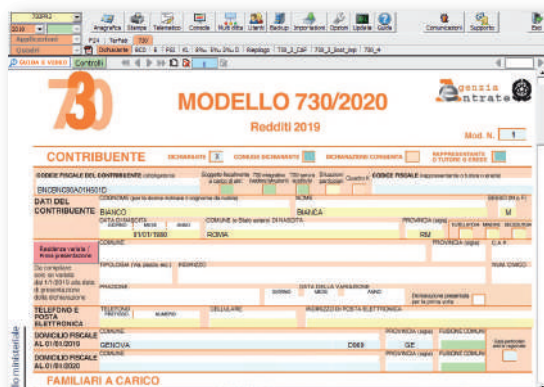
730FA2
2020
Applicazioni
Quadri
Anagrafica Stampa Telematico Console Multi ditta Utenti Backup Importazioni Opzioni Update Guida
Comunicazioni Supporto Esci
F24 TariTab 730
Dichiarante BCD E FGI KL RPe, RPa, RPd, D Riepilogo 730_3_Calc 730_3_Bozz_top 730_4
GUIDA E VIDEO Controlli
730
MODELLO 730/2020
Redditi 2019
Agenzia Entrate
Mod. N. 1
CONTRIBUENTE
DICHIARANTE X CONIUGE DICHIARANTE DICHIARAZIONE CONGIUNTA RAPPRESENTANTE O TUTORE O EREDE
CODICE FISCALE DEL CONTRIBUENTE
Soggetto fiscalmente a carico di altri
730 integrativo
730 senza sostituto
Situazioni particolari
Quadro K
CODICE FISCALE (rappresentante o tutore o erede)
BNCBNC80A01H501D
DATI DEL CONTRIBUENTE
COGNOME
NOME
SESSO
BIANCO
BIANCA
M
DATA DI NASCITA
GIORNO MESE ANNO
COMUNE (o Stato estero) DI NASCITA
PROVINCIA (sigla)
11/01/1980
ROMA
RM
Residenza anagrafica / Altra presentazione
COMUNE
PROVINCIA (sigla)
C.A.P.
Da compilare solo se variata dal 1/1/2019 alla data di presentazione della dichiarazione
TIPOLOGIA (Via, piazza, ecc.)
INDIRIZZO
NUM. CIVICO
FRAZIONE
DATA DELLA VARIAZIONE
GIORNO MESE ANNO
Dichiarazione presentata per la prima volta
TELEFONO E POSTA ELETTRONICA
TELEFONO PREFISSO NUMERO
CELLULARE
INDIRIZZO DI POSTA ELETTRONICA
DOMICILIO FISCALE AL 01/01/2019
COMUNE
PROVINCIA (sigla)
FUSIONE COMUNI
GENOVA
D969
GE
DOMICILIO FISCALE AL 01/01/2020
COMUNE
PROVINCIA (sigla)
FUSIONE COMUNI
FAMILIARI A CARICO